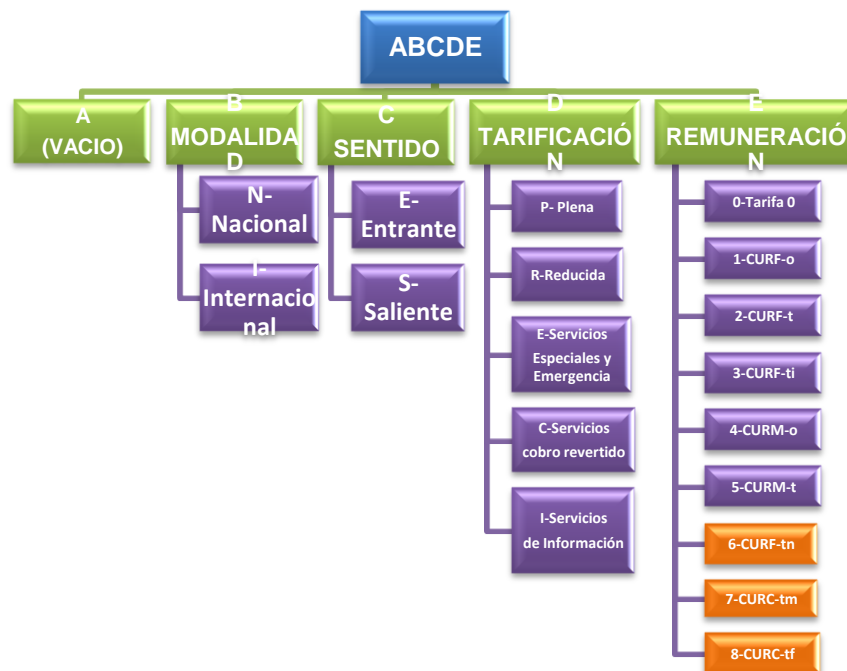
ABCDE

A
(VACIO)

B
MODALIDAD

N-Nacional

I-Internacional

C
SENTIDO

E-Entrante

S-Saliente

D
TARIFICACIÓN

P- Plena

R-Reducida

E-Servicios Especiales y Emergencia

C-Servicios cobro revertido

I-Servicios de Información

E
REMUNERACIÓN

0-Tarifa 0

1-CURF-o

2-CURF-t

3-CURF-ti

4-CURM-o

5-CURM-t

6-CURF-tn

7-CURC-tm

8-CURC-tf